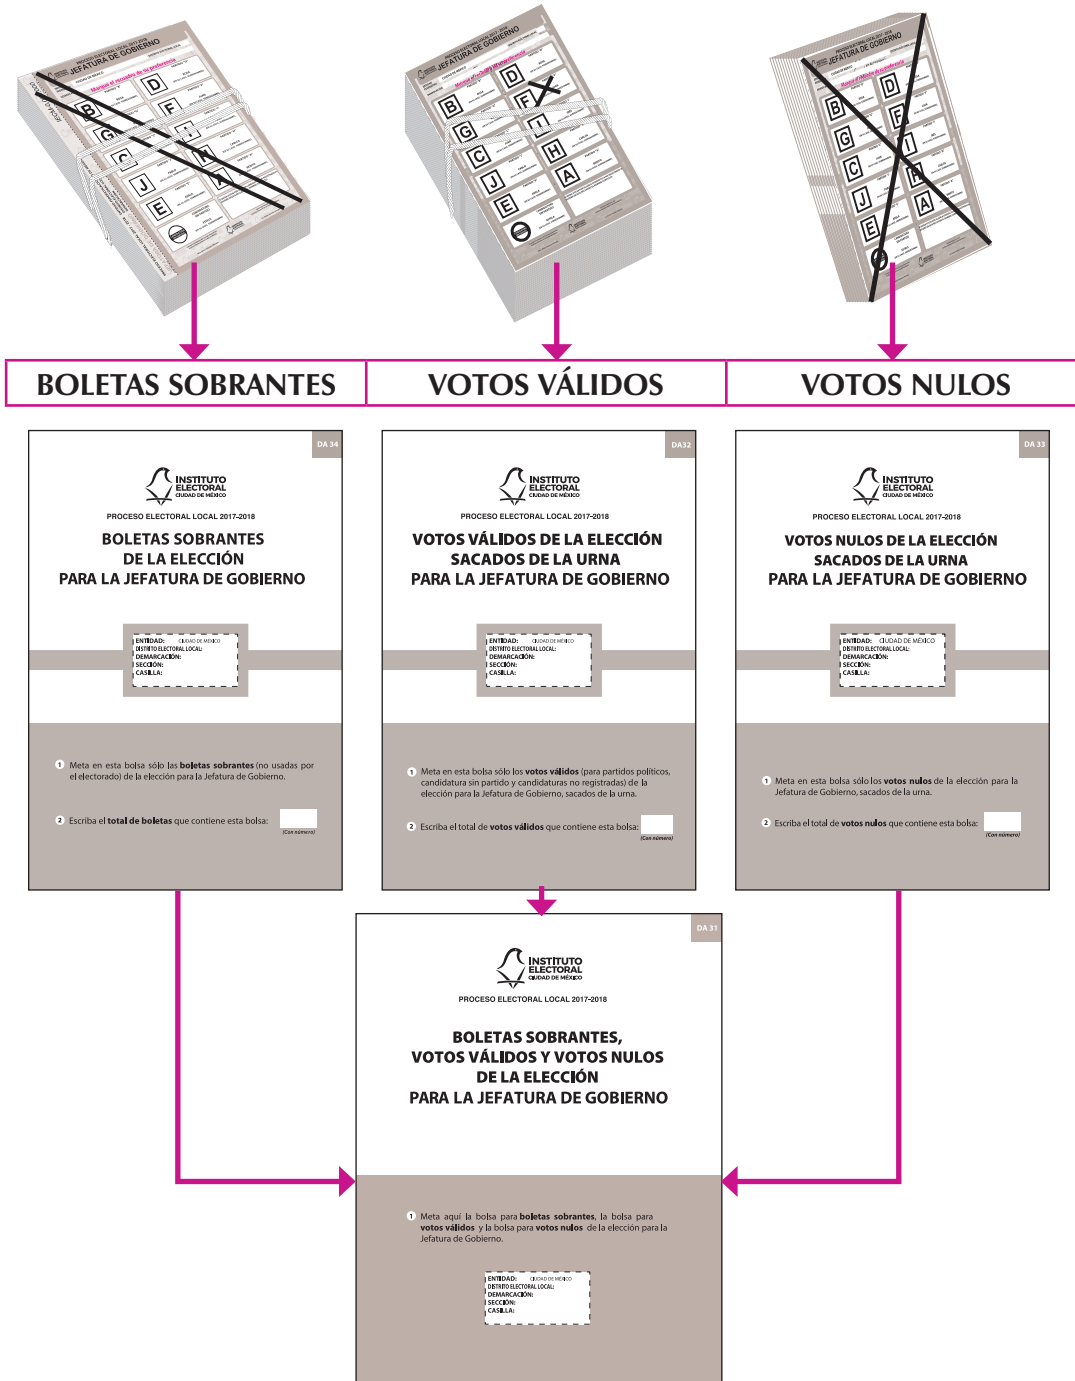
JEFATURA DE GOBIERNO

BOLETAS SOBRANTES

VOTOS VÁLIDOS

VOTOS NULOS

DA 34

INSTITUTO ELECTORAL CIUDAD DE MÉXICO

PROCESO ELECTORAL LOCAL 2017-2018

BOLETAS SOBRANTES DE LA ELECCIÓN PARA LA JEFATURA DE GOBIERNO

ENTIDAD: CIUDAD DE MÉXICO
DISTRITO ELECTORAL LOCAL:
DEMARCACIÓN:
SECCIÓN:
CASILLA:

1 Meta en esta bolsa sólo las boletas sobrantes (no usadas por el electorado) de la elección para la Jefatura de Gobierno.

2 Escriba el total de boletas que contiene esta bolsa: (Con número)

DA32

INSTITUTO ELECTORAL CIUDAD DE MÉXICO

PROCESO ELECTORAL LOCAL 2017-2018

VOTOS VÁLIDOS DE LA ELECCIÓN SACADOS DE LA URNA PARA LA JEFATURA DE GOBIERNO

ENTIDAD: CIUDAD DE MÉXICO
DISTRITO ELECTORAL LOCAL:
DEMARCACIÓN:
SECCIÓN:
CASILLA:

1 Meta en esta bolsa sólo los votos válidos (para partidos políticos, candidatura sin partido y candidaturas no registradas) de la elección para la Jefatura de Gobierno, sacados de la urna.

2 Escriba el total de votos válidos que contiene esta bolsa: (Con número)

DA 33

INSTITUTO ELECTORAL CIUDAD DE MÉXICO

PROCESO ELECTORAL LOCAL 2017-2018

VOTOS NULOS DE LA ELECCIÓN SACADOS DE LA URNA PARA LA JEFATURA DE GOBIERNO

ENTIDAD: CIUDAD DE MÉXICO
DISTRITO ELECTORAL LOCAL:
DEMARCACIÓN:
SECCIÓN:
CASILLA:

1 Meta en esta bolsa sólo los votos nulos de la elección para la Jefatura de Gobierno, sacados de la urna.

2 Escriba el total de votos nulos que contiene esta bolsa: (Con número)

DA 31

INSTITUTO ELECTORAL CIUDAD DE MÉXICO

PROCESO ELECTORAL LOCAL 2017-2018

BOLETAS SOBRANTES, VOTOS VÁLIDOS Y VOTOS NULOS DE LA ELECCIÓN PARA LA JEFATURA DE GOBIERNO

1 Meta aquí la bolsa para boletas sobrantes, la bolsa para votos válidos y la bolsa para votos nulos de la elección para la Jefatura de Gobierno.

ENTIDAD: CIUDAD DE MÉXICO
DISTRITO ELECTORAL LOCAL:
DEMARCACIÓN:
SECCIÓN:
CASILLA: